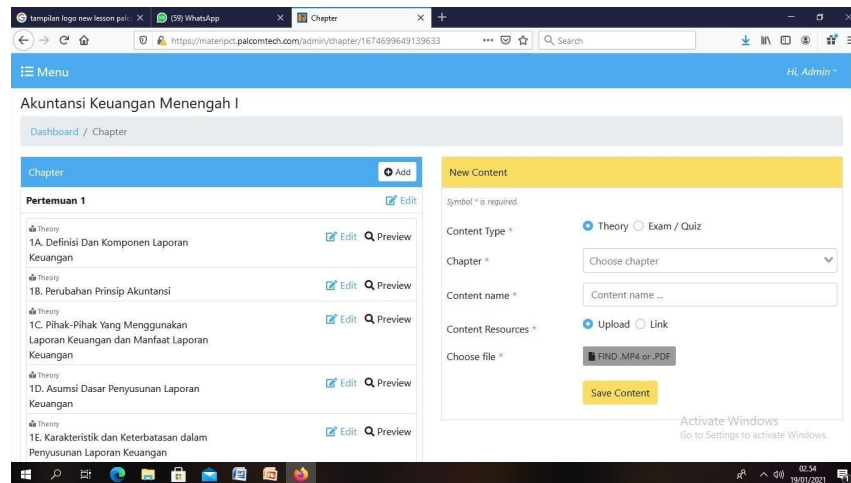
tampilan logo new lesson palc ×
(59) WhatsApp ×
Chapter ×
+

https://materipct.palcomtech.com/admin/chapter/1674699649139633
... Search

☰ Menu
Hi, Admin

Akuntansi Keuangan Menengah I

Dashboard / Chapter

Chapter
Add

Pertemuan 1
Edit

Theory
1A. Definisi Dan Komponen Laporan Keuangan
Edit Preview

Theory
1B. Perubahan Prinsip Akuntansi
Edit Preview

Theory
1C. Pihak-Pihak Yang Menggunakan Laporan Keuangan dan Manfaat Laporan Keuangan
Edit Preview

Theory
1D. Asumsi Dasar Penyusunan Laporan Keuangan
Edit Preview

Theory
1E. Karakteristik dan Keterbatasan dalam Penyusunan Laporan Keuangan
Edit Preview

New Content

Symbol * is required.

Content Type *
Theory Exam / Quiz

Chapter *
Choose chapter

Content name *
Content name ...

Content Resources *
Upload Link

Choose file *
FIND .MP4 or .PDF

Save Content

Activate Windows
Go to Settings to activate Windows.

02.54
19/01/2021